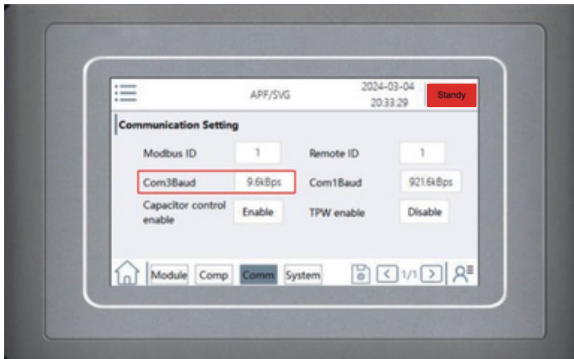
APF/SVG

2024-03-04
20:33:29

Standy

Communication Setting

Modbus ID 1
Remote ID 1
Com3Baud 9.6kBps
Com1Baud 921.6kBps
Capacitor control enable Enable
TPW enable Disable

Module Comp Comm System

1/1